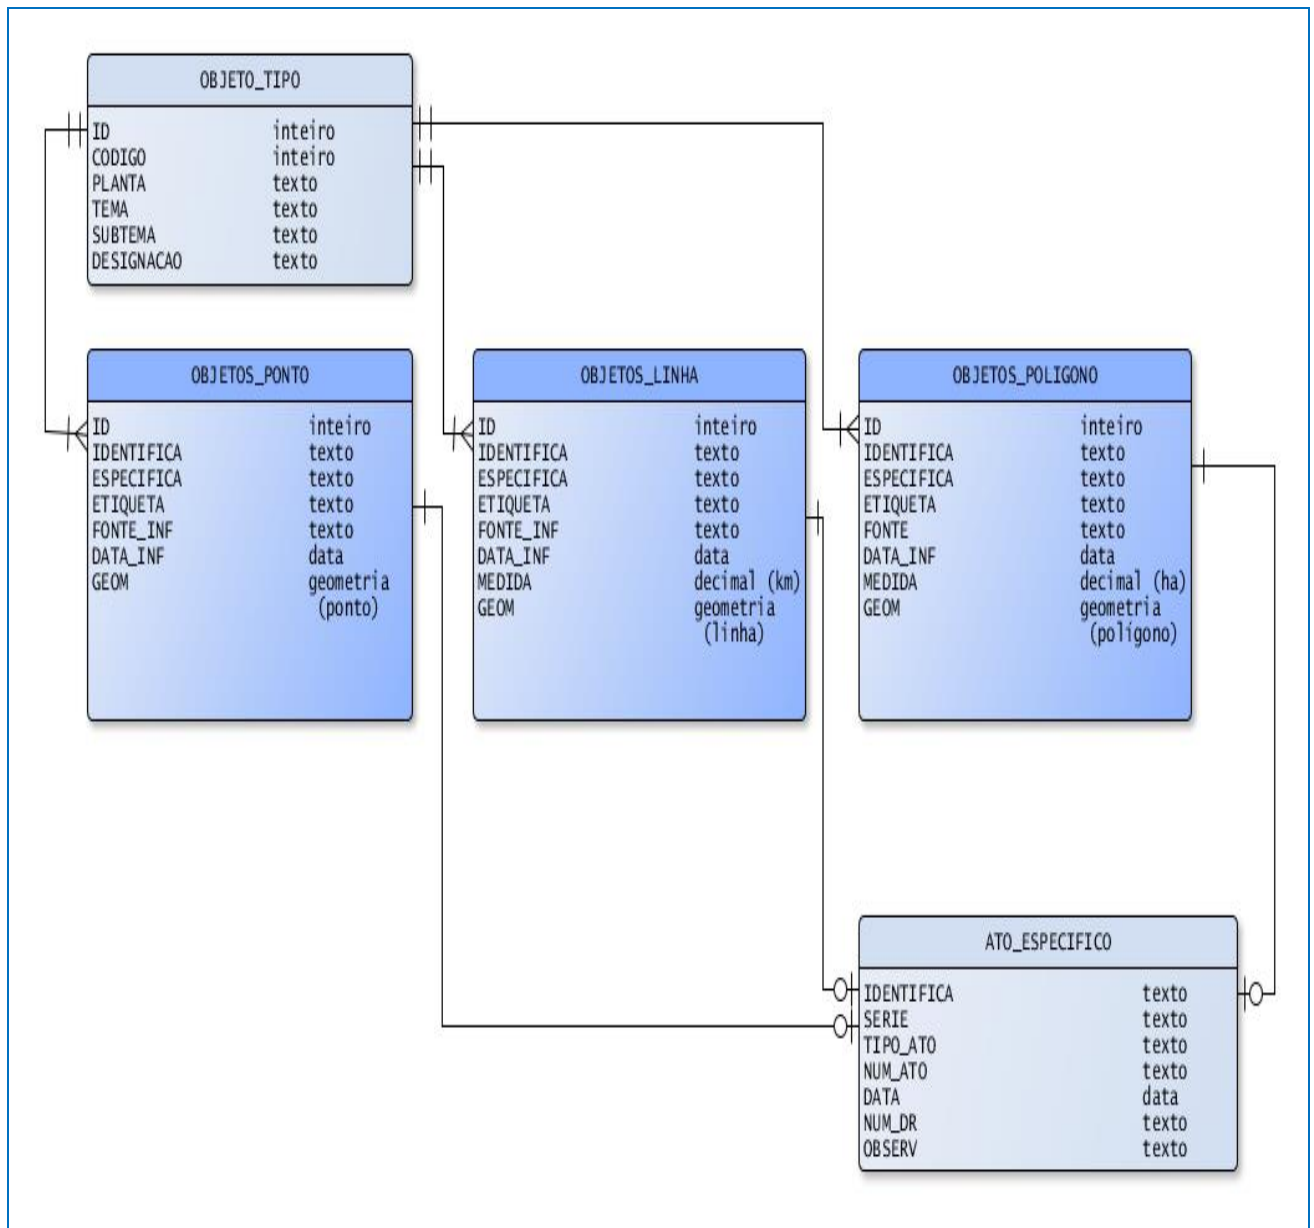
OBJETO_TIPO

| | |
|---|---|
| ID | inteiro |
| CODIGO | inteiro |
| PLANTA | texto |
| TEMA | texto |
| SUBTEMA | texto |
| DESIGNACAO | texto |

OBJETOS_PONTO

| | |
|---|---|
| ID | inteiro |
| IDENTIFICA | texto |
| ESPECIFICA | texto |
| ETIQUETA | texto |
| FONTE_INF | texto |
| DATA_INF | data |
| GEOM | geometria (ponto) |

OBJETOS_LINHA

| | |
|---|---|
| ID | inteiro |
| IDENTIFICA | texto |
| ESPECIFICA | texto |
| ETIQUETA | texto |
| FONTE_INF | texto |
| DATA_INF | data |
| MEDIDA | decimal (km) |
| GEOM | geometria (linha) |

OBJETOS_POLIGONO

| | |
|---|---|
| ID | inteiro |
| IDENTIFICA | texto |
| ESPECIFICA | texto |
| ETIQUETA | texto |
| FONTE | texto |
| DATA_INF | data |
| MEDIDA | decimal (ha) |
| GEOM | geometria (polígono) |

ATO_ESPECIFICO

| | |
|---|---|
| IDENTIFICA | texto |
| SERIE | texto |
| TIPO_ATO | texto |
| NUM_ATO | texto |
| DATA | data |
| NUM_DR | texto |
| OBSERV | texto |